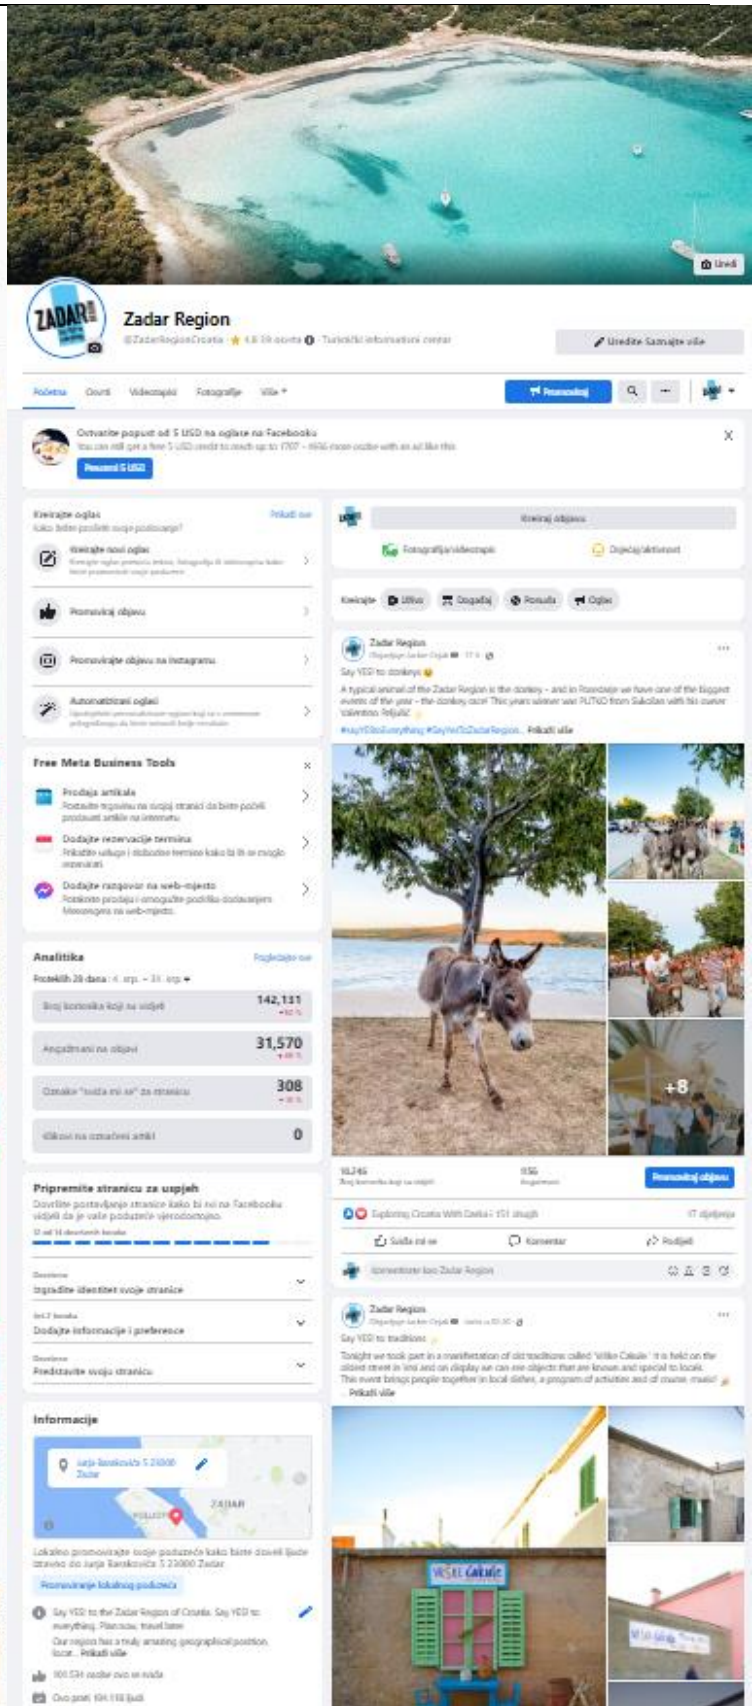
Uredi

ZADAR

Zadar Region
@ZadarRegionCroatia · ★ 4,6 (19 ocjena) · Turistički informativni centar

Uredite Saznajte više

Početna Ocjeni Videozapisi Fotografije Više ▾

Promoviraj

Ostvarite popust od 5 USD na oglase na Facebooku
You can still get a free 5 USD credit to reach up to 1707 – 4956 more people with an ad like this

Preuzmi 5 USD

Kreirajte oglas
Kako biste postigli svoje poslovanje?
Prikaži sve

Kreirajte novi oglas

Promoviraj objavu

Promovirajte objavu na Instagramu

Automatizirani oglasi

Free Meta Business Tools

Prodaja artikala
Postavite trgovinu na svojoj stranici da biste počeli prodavati artikle na internetu

Dodajte rezervacije termina

Dodajte razgovor na web-mjesto

Analitika
Pogledajte sve

Proteklih 28 dana

Broj korisnika koji su vidjeli 142,131

Angažmani na objavi 31,570

Oznake "sviđa mi se" za stranicu 308

Klikovi na označeni artikl 0

Pripremite stranicu za uspjeh

Dovršite postavljanje stranice kako bi ni na Facebooku vidjeli da je vaše poduzeće vjerodostojno.

Izgradite identitet svoje stranice

Dodajte informacije i preference

Predstavite svoju stranicu

Informacije

Jurja Barakovića 5 23000 Zadar

ZADAR

Promoviranje lokalnog poduzeća

Say YES! to the Zadar Region of Croatia. Say YES! to everything. Plan now, travel later.
Our region has a truly amazing geographical position, locat... Prikaži više

Kreiraj objavu

Fotografija/videozapis

Osjećaj/aktivnost

Kreirajte Uživo Događaj Ponuda Oglas

Zadar Region

Say YES! to donkeys

A typical animal of the Zadar Region is the donkey – and in Posedarje we have one of the biggest events of the year – the donkey race! This years winner was PUTKO from Sukošan with his owner Valentino Peljušić
#sayYEStoEverything #SayYesToZadarRegion... Prikaži više

+8

Promoviraj objavu

Exploring Croatia With Darko i 151 drugih

Sviđa mi se Komentar Podijeli

Komentirajte kao Zadar Region

Zadar Region

Say YES! to traditions

Tonight we took part in a manifestation of old traditions called 'Vilike Calule'. It is held on the oldest street in Vrsi and on display we can see objects that are known and special to locals. This event brings people together in local dishes, a program of activities and of course, music!
... Prikaži više

VRSKE Calule